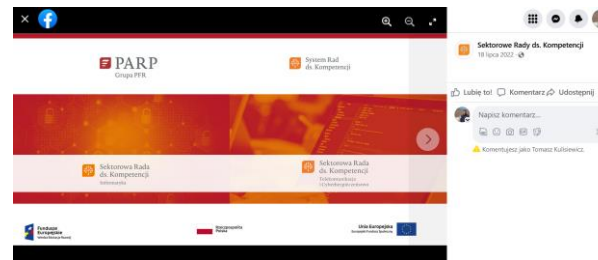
PARP
Grupa PFR

System Rad ds. Kompetencji

Sektorowa Rada ds. Kompetencji
Motoryzacja

Sektorowa Rada ds. Kompetencji
Telekomunikacja i Cyberbezpieczeństwo

Fundusze Europejskie
Wiedza Edukacja Rozwój

Rzeczpospolita Polska

Unia Europejska
Europejski Fundusz Społeczny

Sektorowe Rady ds. Kompetencji
18 lipca 2022 ·

Lubię to! Komentarz Udostępnij

Napisz komentarz...

Komentujesz jako Tomasz Kulisiewicz.